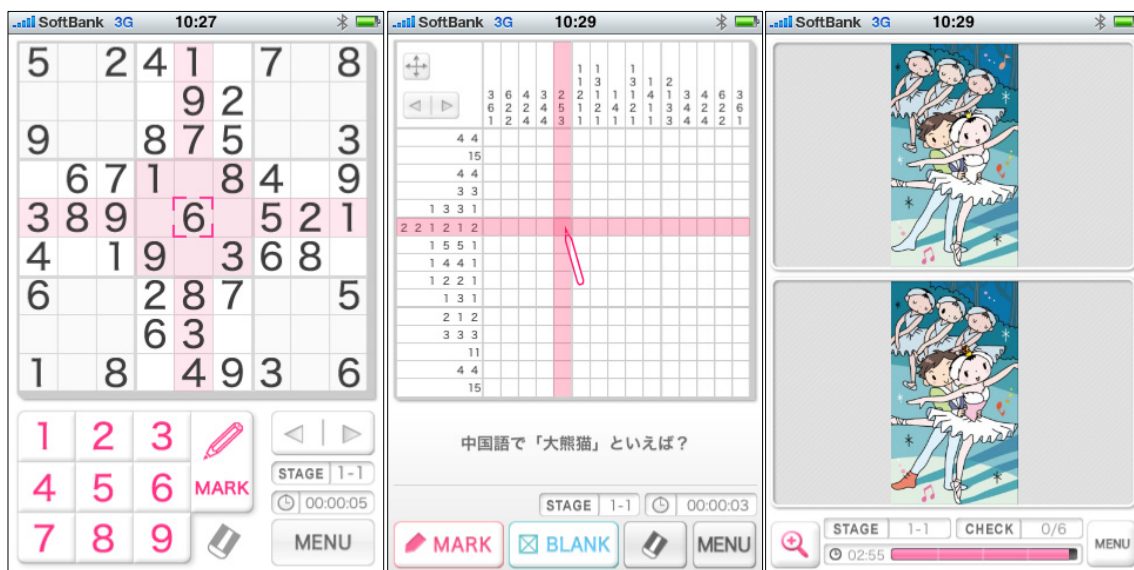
SoftBank 3G 10:27

| 5 | | 2 | 4 | 1 | | 7 | | 8 |
|---|---|---|---|---|---|---|---|---|
| | | | | 9 | 2 | | | |
| 9 | | | 8 | 7 | 5 | | | 3 |
| | 6 | 7 | 1 | | 8 | 4 | | 9 |
| 3 | 8 | 9 | | 6 | | 5 | 2 | 1 |
| 4 | | 1 | 9 | | 3 | 6 | 8 | |
| 6 | | | 2 | 8 | 7 | | | 5 |
| | | | 6 | 3 | | | | |
| 1 | | 8 | | 4 | 9 | 3 | | 6 |

1 2 3
4 5 6 MARK
7 8 9

STAGE 1-1
00:00:05
MENU

SoftBank 3G 10:29

3 6 1 | 6 2 2 | 4 2 4 | 3 4 4 | 2 5 3 | 1 1 2 1 1 | 1 3 1 2 1 | 1 4 1 | 1 3 1 2 1 | 1 4 1 1 | 2 1 3 3 | 3 4 4 | 4 2 4 | 6 2 2 | 3 6 1

4 4
15
4 4
3 3
1 3 3 1
2 2 1 2 1 2
1 5 5 1
1 4 4 1
1 2 2 1
1 3 1
2 1 2
3 3 3
11
4 4
15

中国語で「大熊猫」といえば？

STAGE 1-1 00:00:03
MARK BLANK MENU

SoftBank 3G 10:29

STAGE 1-1 CHECK 0/6
02:55
MENU